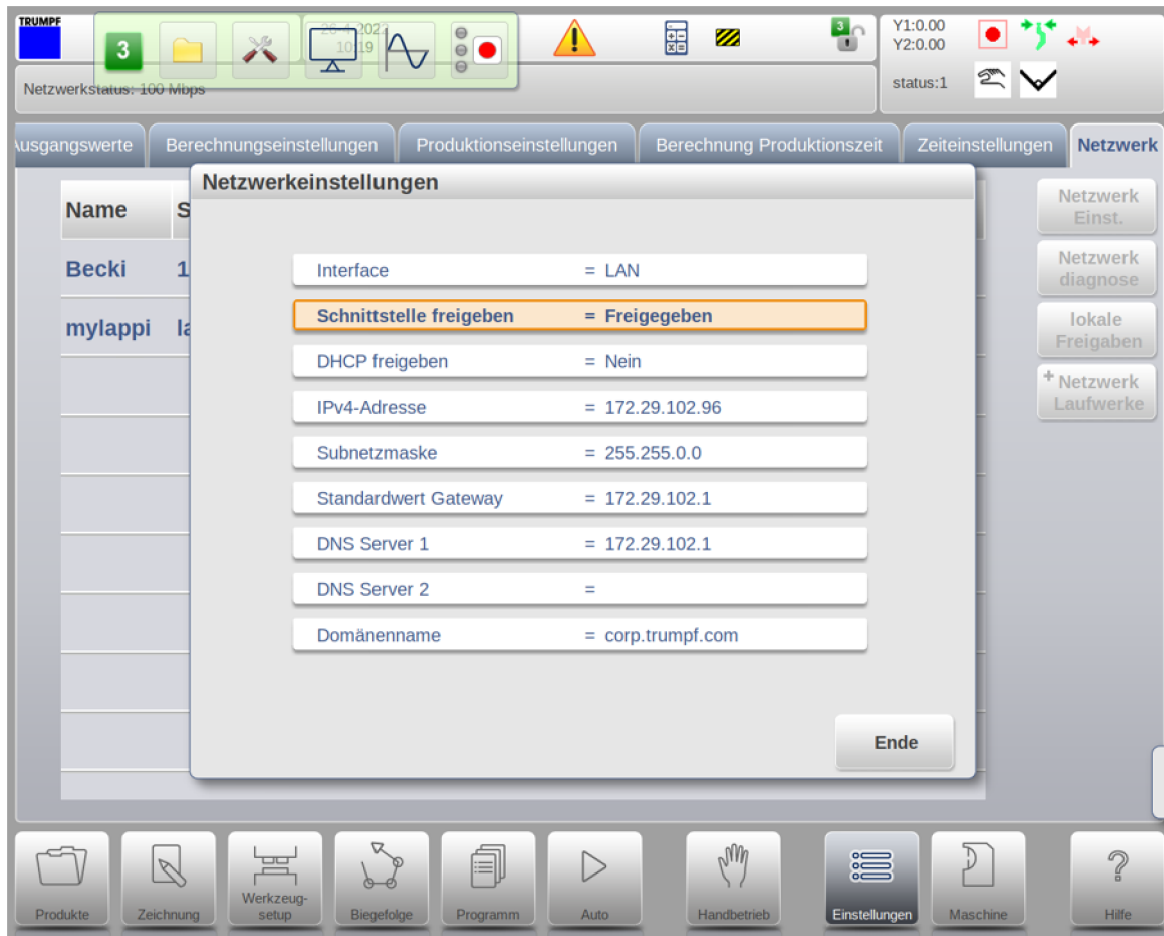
TRUMPF

3

26-4-2022
10:19

3

Y1:0.00
Y2:0.00

status:1

Netzwerkstatus: 100 Mbps

usgangswerte | Berechnungseinstellungen | Produktionseinstellungen | Berechnung Produktionszeit | Zeiteinstellungen | Netzwerk

Name | S
Becki | 1
mylappi | la

Netzwerkeinstellungen

| | |
|---|---|
| Interface | = LAN |
| Schnittstelle freigeben | = Freigegeben |
| DHCP freigeben | = Nein |
| IPv4-Adresse | = 172.29.102.96 |
| Subnetzmaske | = 255.255.0.0 |
| Standardwert Gateway | = 172.29.102.1 |
| DNS Server 1 | = 172.29.102.1 |
| DNS Server 2 | = |
| Domänenname | = corp.trumpf.com |

Ende

Netzwerk Einst.

Netzwerk diagnose

lokale Freigaben

+ Netzwerk Laufwerke

Produkte | Zeichnung | Werkzeug-setup | Biegefolge | Programm | Auto | Handbetrieb | Einstellungen | Maschine | Hilfe